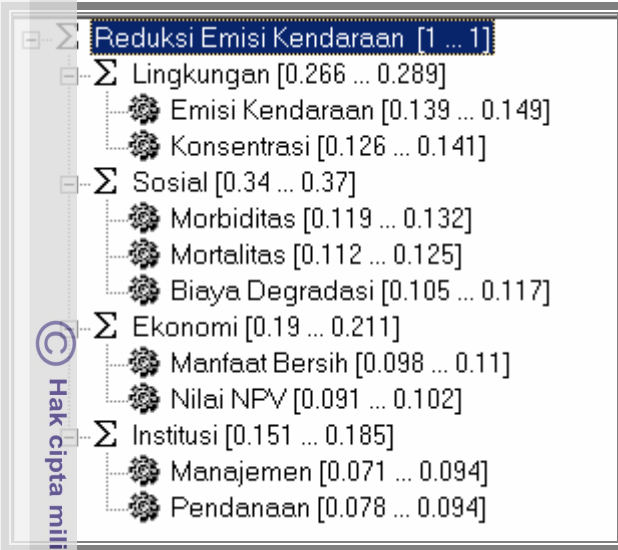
Reduksi Emisi Kendaraan [1 ... 1]
Lingkungan [0.266 ... 0.289]
Emisi Kendaraan [0.139 ... 0.149]
Konsentrasi [0.126 ... 0.141]
Sosial [0.34 ... 0.37]
Morbiditas [0.119 ... 0.132]
Mortalitas [0.112 ... 0.125]
Biaya Degradasi [0.105 ... 0.117]
Ekonomi [0.19 ... 0.211]
Manfaat Bersih [0.098 ... 0.11]
Nilai NPV [0.091 ... 0.102]
Institusi [0.151 ... 0.185]
Manajemen [0.071 ... 0.094]
Pendanaan [0.078 ... 0.094]

© Hak cipta mili